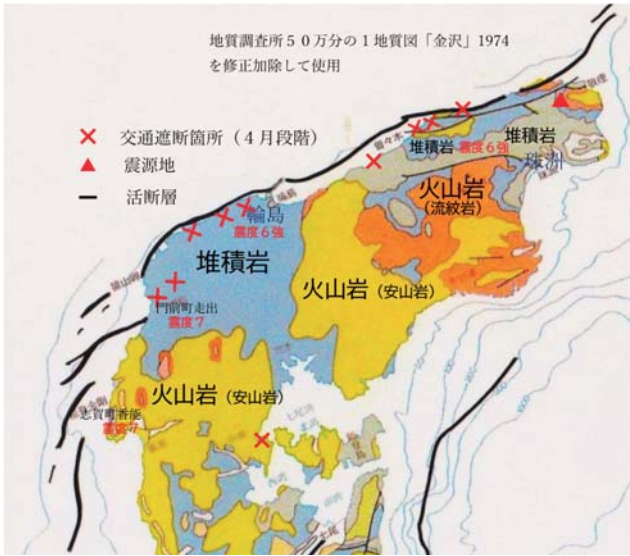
地質調査所５０万分の１地質図「金沢」1974
を修正加除して使用

× 交通遮断箇所（４月段階）
▲ 震源地
— 活断層

堆積岩
震度６強
堆積岩
珠洲
火山岩
（流紋岩）
輪島
震度６強
堆積岩
火山岩（安山岩）
門前町走出
震度７
火山岩（安山岩）
志賀町香能
震度７